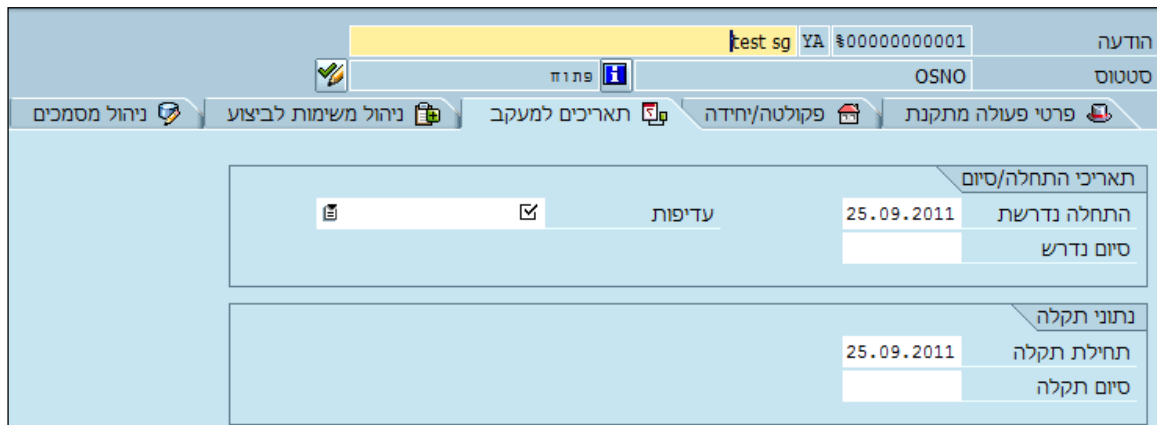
הודעה %000000000001 YA test sg
סטטוס OSNO פתוח

פרטי פעולה מתקנת | פקולטה/יחידה | תאריכים למעקב | ניהול משימות לביצוע | ניהול מסמכים

תאריכי התחלה/סיום
התחלה נדרשת 25.09.2011 עדיפות
סיום נדרש

נתוני תקלה
תחילת תקלה 25.09.2011
סיום תקלה